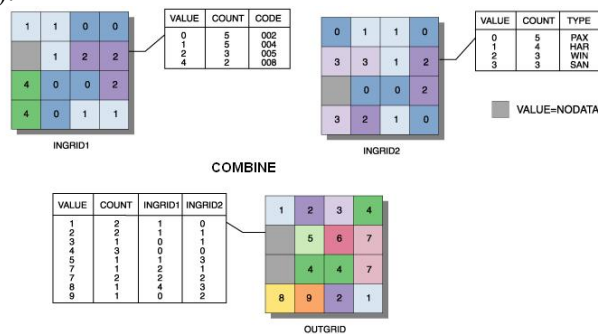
| 1 | 1 | 0 | 0 |
|---|---|---|---|
|  | 1 | 2 | 2 |
| 4 | 0 | 0 | 2 |
| 4 | 0 | 1 | 1 |

| VALUE | COUNT | CODE |
|---|---|---|
| 0 | 5 | 002 |
| 1 | 5 | 004 |
| 2 | 3 | 005 |
| 4 | 2 | 008 |

INGRID1

| 0 | 1 | 1 | 0 |
|---|---|---|---|
| 3 | 3 | 1 | 2 |
|  | 0 | 0 | 2 |
| 3 | 2 | 1 | 0 |

| VALUE | COUNT | TYPE |
|---|---|---|
| 0 | 5 | PAX |
| 1 | 4 | HAR |
| 2 | 3 | WIN |
| 3 | 3 | SAN |

VALUE=NODATA

INGRID2

COMBINE

| VALUE | COUNT | INGRID1 | INGRID2 |
|---|---|---|---|
| 1 | 2 | 1 | 0 |
| 2 | 2 | 1 | 1 |
| 3 | 1 | 0 | 1 |
| 4 | 3 | 0 | 0 |
| 5 | 1 | 0 | 3 |
| 6 | 1 | 2 | 1 |
| 7 | 2 | 2 | 2 |
| 8 | 1 | 4 | 3 |
| 9 | 1 | 0 | 2 |

| 1 | 2 | 3 | 4 |
|---|---|---|---|
|  | 5 | 6 | 7 |
|  | 4 | 4 | 7 |
| 8 | 9 | 2 | 1 |

OUTGRID